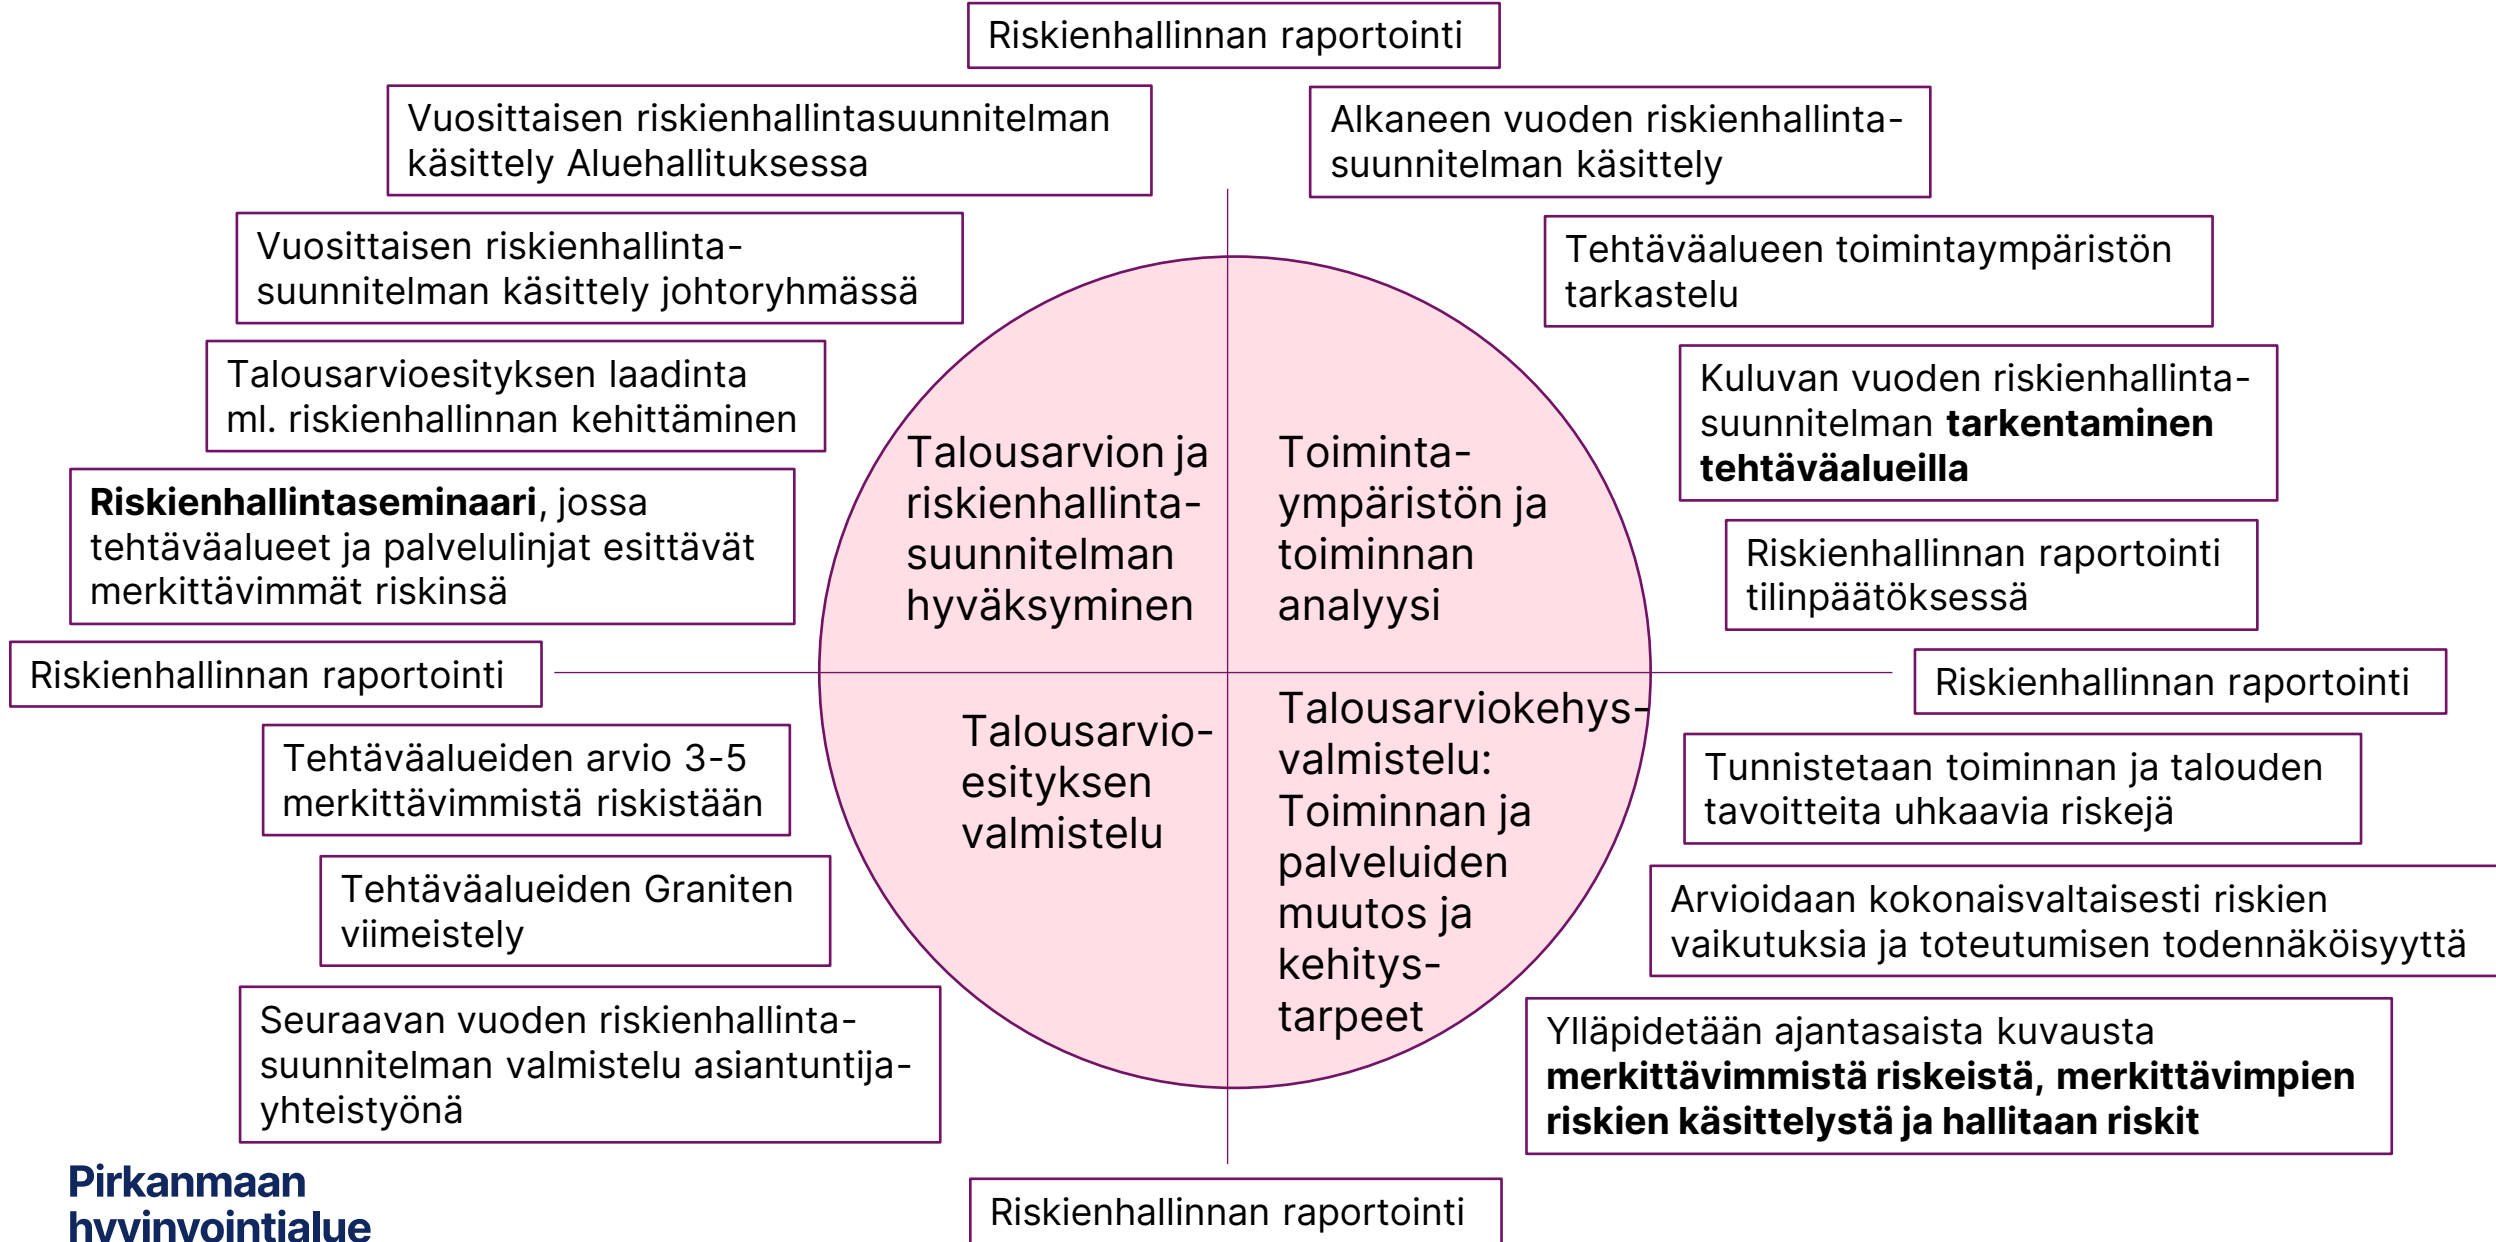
Riskienhallinnan raportointi

Vuosittaisen riskienhallintasuunnitelman käsittely Aluehallituksessa

Alkaneen vuoden riskienhallinta-suunnitelman käsittely

Vuosittaisen riskienhallinta-suunnitelman käsittely johtoryhmässä

Tehtäväalueen toimintaympäristön tarkastelu

Talousarvioesityksen laadinta ml. riskienhallinnan kehittäminen

Kuluvan vuoden riskienhallinta-suunnitelman **tarkentaminen tehtäväalueilla**

**Riskienhallintaseminaari**, jossa tehtäväalueet ja palvelulinjat esittävät merkittävimmät riskinsä

Riskienhallinnan raportointi tilinpäätöksessä

Talousarvion ja riskienhallinta-suunnitelman hyväksyminen

Toiminta-ympäristön ja toiminnan analyysi

Riskienhallinnan raportointi

Riskienhallinnan raportointi

Talousarvio-esityksen valmistelu

Talousarviokehys-valmistelu: Toiminnan ja palveluiden muutos ja kehitys-tarpeet

Tehtäväalueiden arvio 3-5 merkittävimmistä riskistään

Tunnistetaan toiminnan ja talouden tavoitteita uhkaavia riskejä

Tehtäväalueiden Graniten viimeistely

Arvioidaan kokonaisvaltaisesti riskien vaikutuksia ja toteutumisen todennäköisyyttä

Seuraavan vuoden riskienhallinta-suunnitelman valmistelu asiantuntija-yhteistyönä

Ylläpidetään ajantasaista kuvausta **merkittävimmistä riskeistä, merkittävimpien riskien käsittelystä ja hallitaan riskit**

Pirkanmaan hyvinvointialue

Riskienhallinnan raportointi